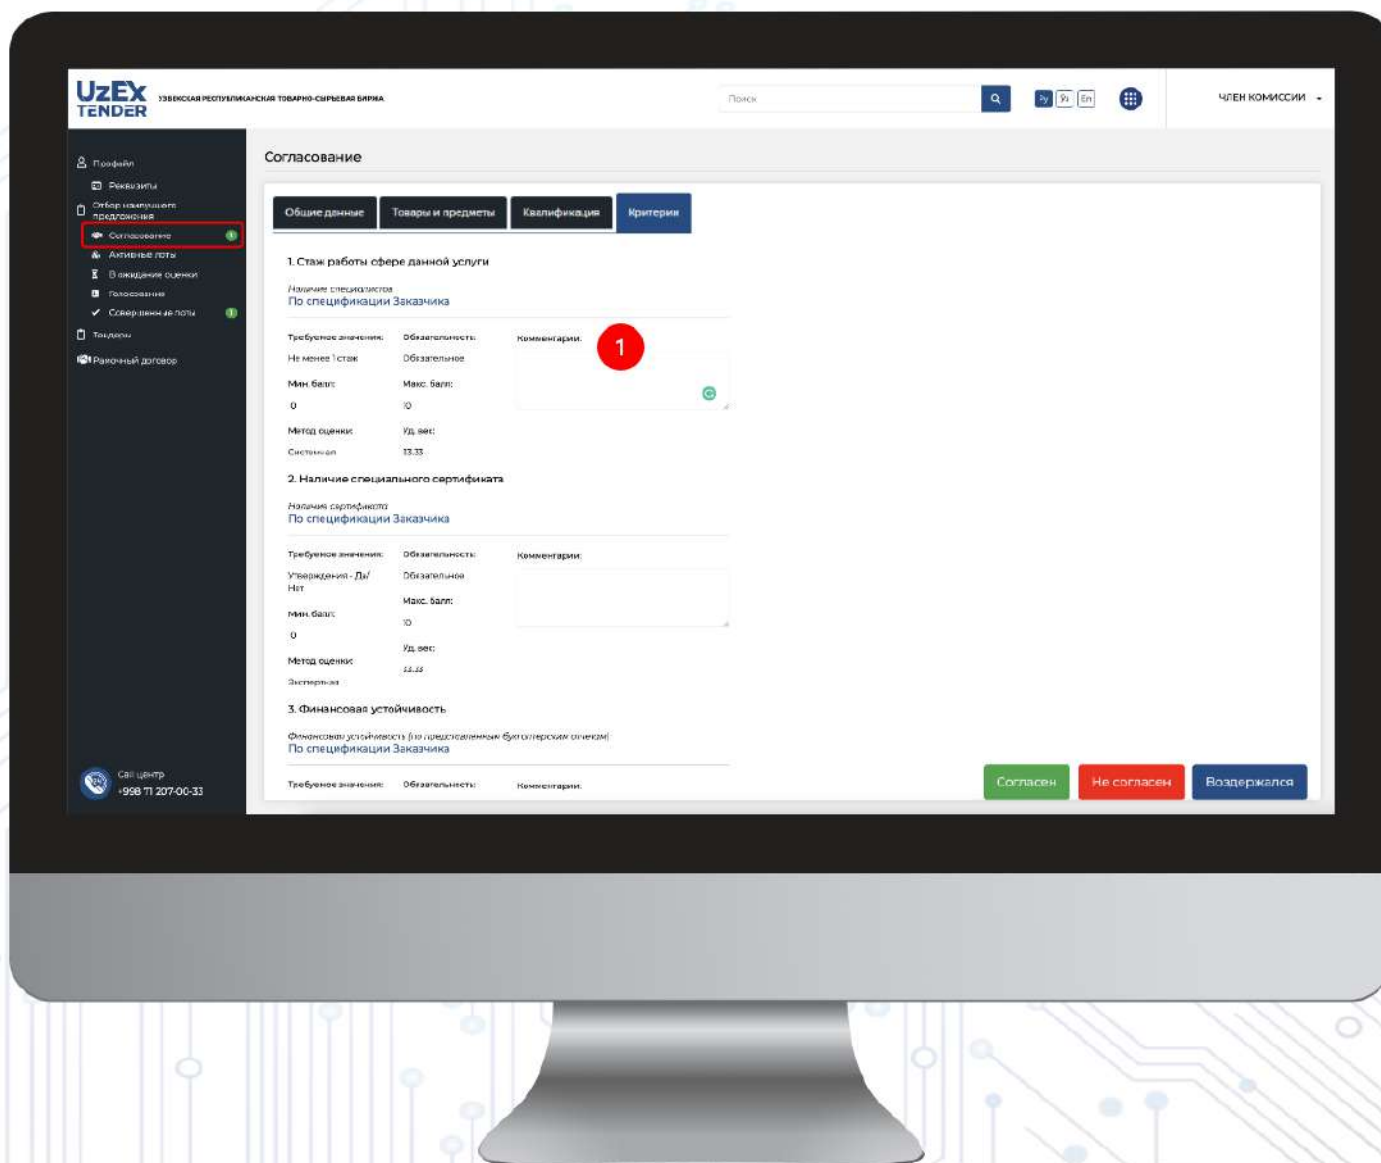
UzEx TENDER УЗБЕКСКАЯ РЕСПУБЛИКАНСКАЯ ТОВАРНО-СЫРЬЕВАЯ БИРЖА

Поиск

Ру Уз En

ЧЛЕН КОМИССИИ

Профайл
Реквизиты
Отбор наилучшего предложения
Согласование
Активные лоты
В ожидании оценки
Голосование
Совершенные лоты
Тендеры
Рамочный договор

Call центр
+998 71 207-00-33

Согласование

Общие данные | Товары и предметы | Квалификация | Критерии

1. Стаж работы сфере данной услуги

Наличие специалистов
По спецификации Заказчика

Требуемое значение: | Обязательность: | Комментарии:
Не менее 1 стаж | Обязательное
Мин. балл: | Макс. балл:
0 | 10
Метод оценки: | Уд. вес:
Системная | 13.33

1

2. Наличие специального сертификата

Наличие сертификата
По спецификации Заказчика

Требуемое значение: | Обязательность: | Комментарии:
Утверждения - Да/Нет | Обязательное
Мин. балл: | Макс. балл:
0 | 10
Метод оценки: | Уд. вес:
Экспертная | 13.33

3. Финансовая устойчивость

Финансовая устойчивость (по предоставленным бухгалтерским отчетам)
По спецификации Заказчика

Требуемое значение: | Обязательность: | Комментарии:

Согласен | Не согласен | Воздержался